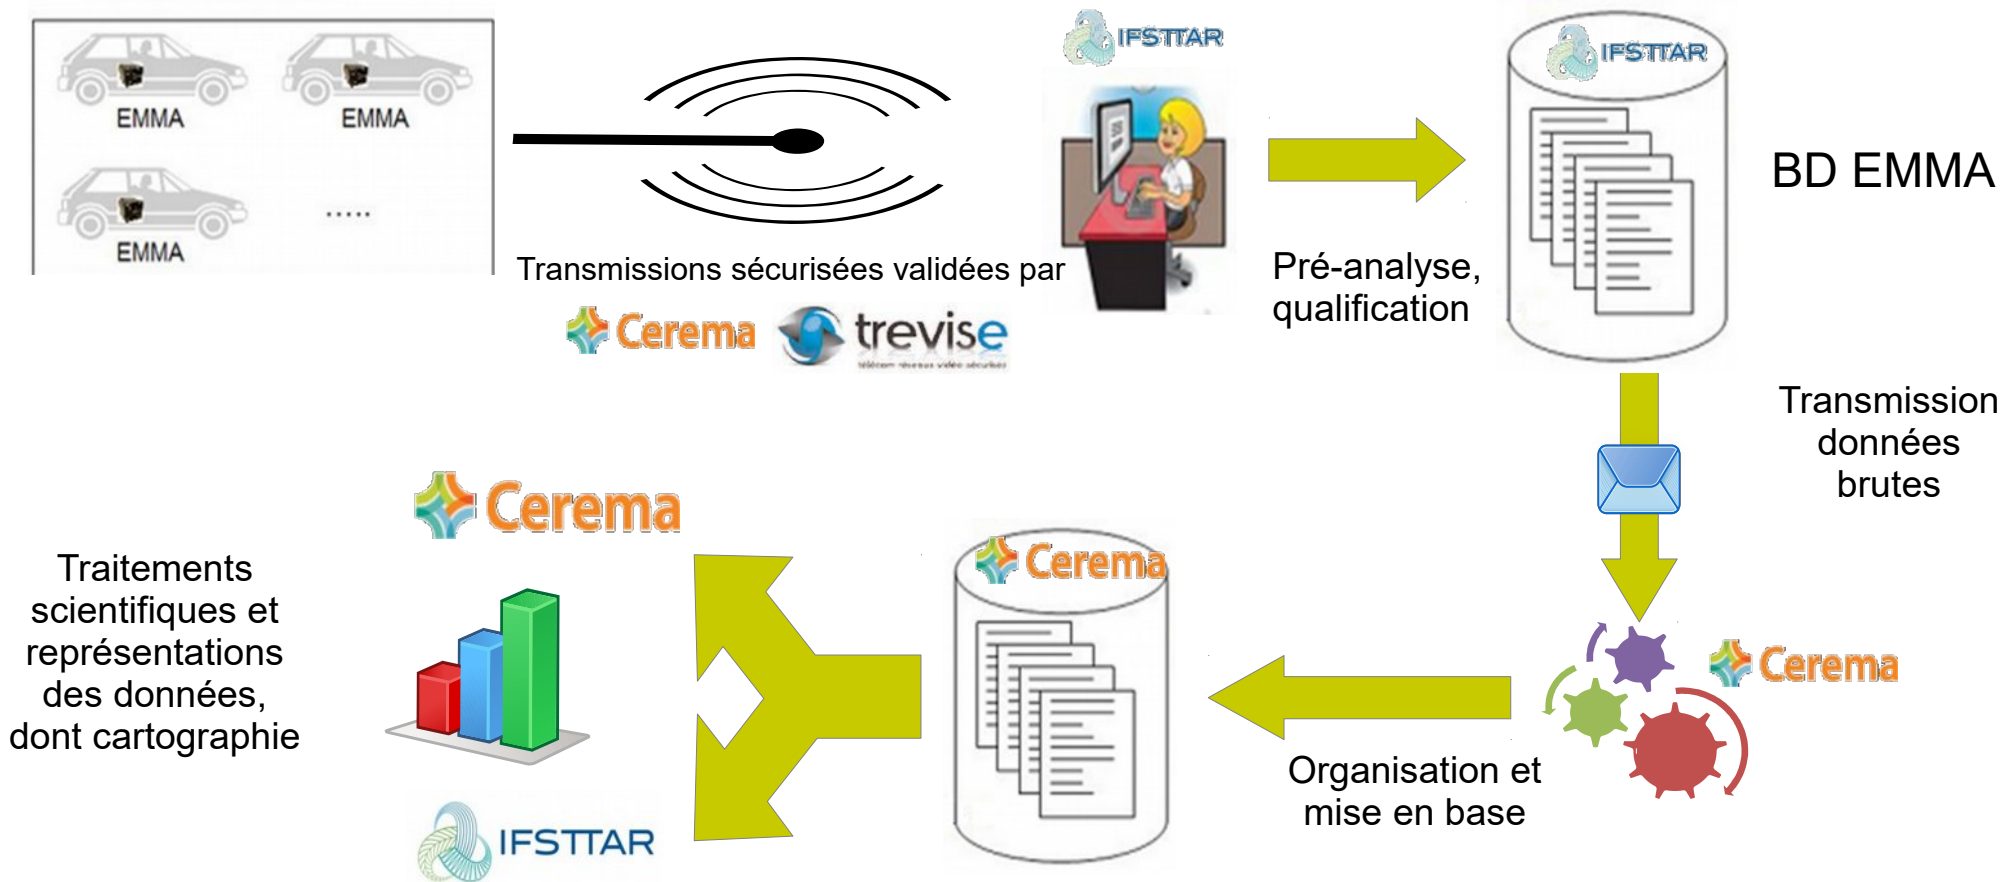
EMMA EMMA
EMMA ......

Transmissions sécurisées validées par
Cerema trevise

IFSTTAR

Pré-analyse, qualification

IFSTTAR

BD EMMA

Transmission données brutes

Cerema

Organisation et mise en base

Cerema

Cerema

Traitements scientifiques et représentations des données, dont cartographie

IFSTTAR